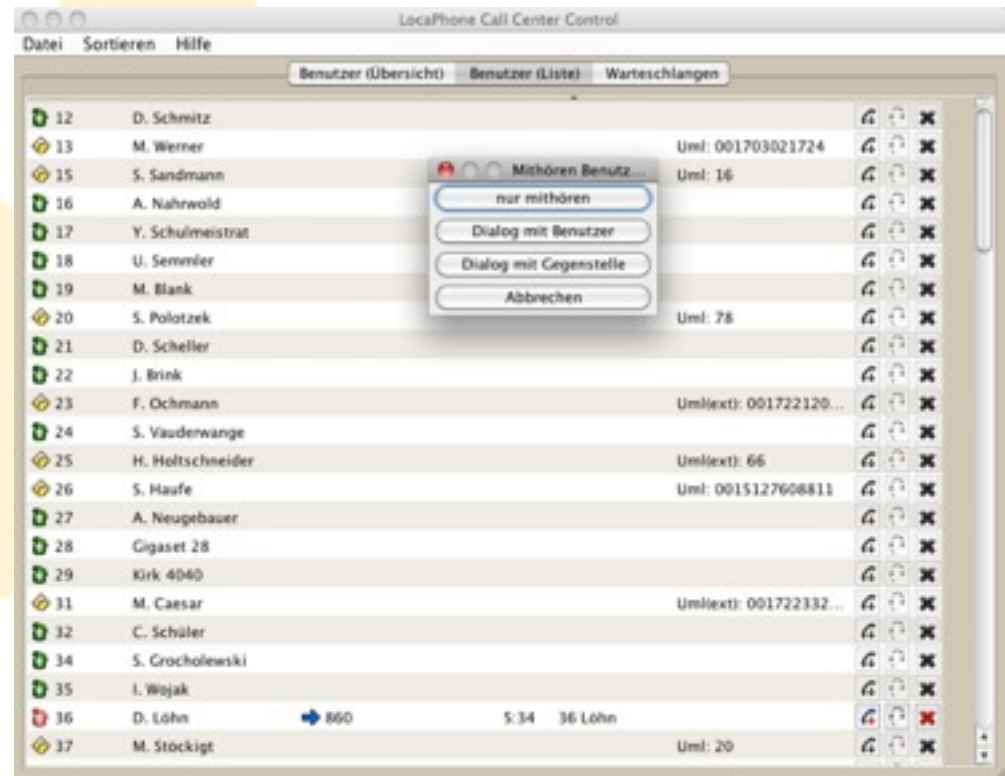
LocaPhone Call Center Control

Datei Sortieren Hilfe

Benutzer (Übersicht) Benutzer (Liste) Warteschlangen

Mithören Benutz...

nur mithören

Dialog mit Benutzer

Dialog mit Gegenstelle

Abbrechen

| | | | | |
|---|---|---|---|---|
| 12 | D. Schmitz | | | |
| 13 | M. Werner | | | Uml: 001703021724 |
| 15 | S. Sandmann | | | Uml: 16 |
| 16 | A. Nahrwold | | | |
| 17 | Y. Schulmeistrat | | | |
| 18 | U. Semmler | | | |
| 19 | M. Blank | | | |
| 20 | S. Polotzek | | | Uml: 78 |
| 21 | D. Scheller | | | |
| 22 | J. Brink | | | |
| 23 | F. Ochmann | | | Uml(ext): 001722120... |
| 24 | S. Vauderwange | | | |
| 25 | H. Holtschneider | | | Uml(ext): 66 |
| 26 | S. Haufe | | | Uml: 0015127608811 |
| 27 | A. Neugebauer | | | |
| 28 | Gigaset 28 | | | |
| 29 | Kirk 4040 | | | |
| 31 | M. Caesar | | | Uml(ext): 001722332... |
| 32 | C. Schüler | | | |
| 34 | S. Grocholewski | | | |
| 35 | I. Wojak | | | |
| 36 | D. Löhn | 860 | 5:34 36 Löhn | |
| 37 | M. Stöckigt | | | Uml: 20 |